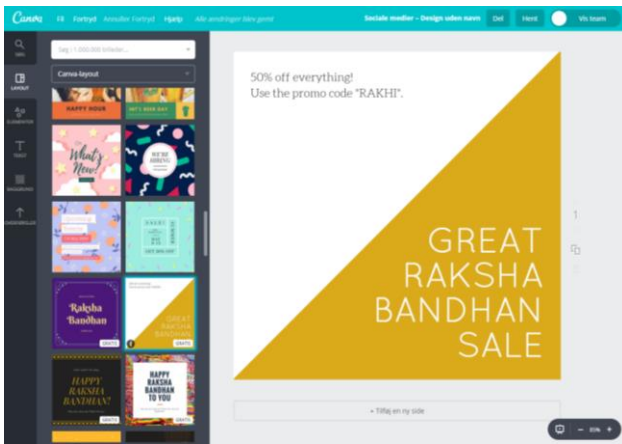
Canva Fil Fortryd Annuller Fortryd Hjælp Alle ændringer blev gemt

Sociale medier – Design uden navn Del Hent Vis team

SØG

LAYOUT

ELEMENTER

TEKST

BAGGRUND

OVERFØRSLER

Søg i 1.000.000 billeder...

Canva-layout

HAPPY HOUR

What's New!

WE'RE HIRING!

Raksha Bandhan

GRATIS

GREAT RAKSHA BANDHAN SALE

GRATIS

HAPPY RAKSHA BANDHAN!

GRATIS

HAPPY RAKSHA BANDHAN TO YOU

GRATIS

50% off everything!
Use the promo code "RAKHI".

GREAT RAKSHA BANDHAN SALE

1

+ Tilføj en ny side

85%